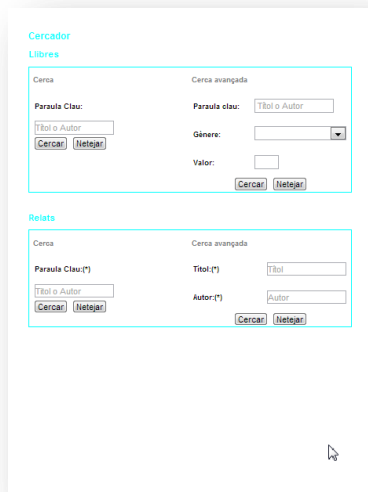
Cercador

Llibres

Cerca

Paraula Clau:

Títol o Autor

Cercar Netejar

Cerca avançada

Paraula clau: Títol o Autor

Gènere:

Valor:

Cercar Netejar

Relats

Cerca

Paraula Clau:(*)

Títol o Autor

Cercar Netejar

Cerca avançada

Títol:(*) Títol

Autor:(*) Autor

Cercar Netejar